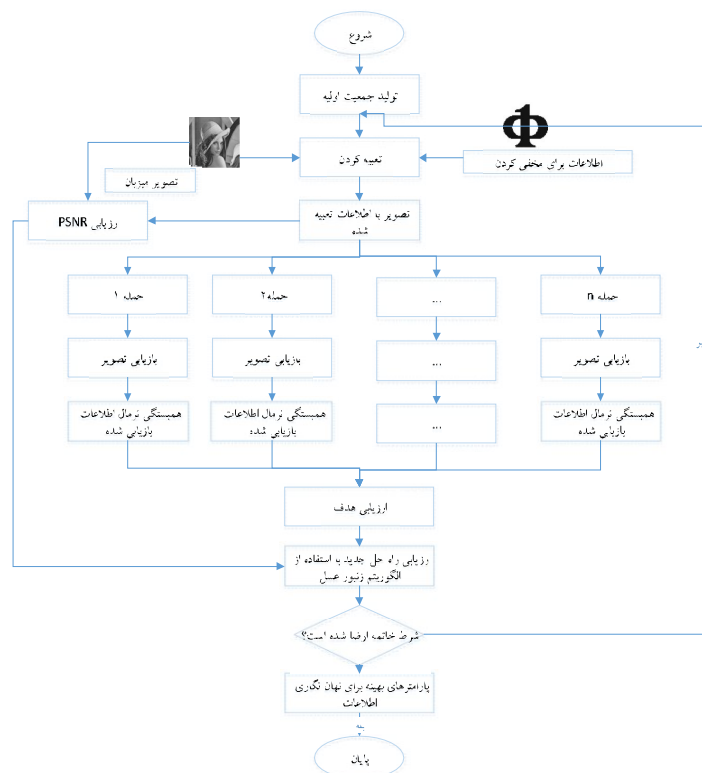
شروع

تولید جمعیت اولیه

$\Phi$

تعبیه کردن

اطلاعات برای مخفی کردن

تصویر میزبان

ارزیابی PSNR

تصویر با اطلاعات تعبیه شده

حمله ۱

حمله2

...

حمله n

بازیابی تصویر

بازیابی تصویر

...

بازیابی تصویر

همبستگی نرمال اطلاعات بازیابی شده

همبستگی نرمال اطلاعات بازیابی شده

...

همبستگی نرمال اطلاعات بازیابی شده

ارزیابی هدف

ارزیابی راه حل جدید با استفاده از الگوریتم زنبور عسل

شرط خاتمه ارضا شده است؟

پارامترهای بهینه برای نهان نگاری اطلاعات

بله

پایان